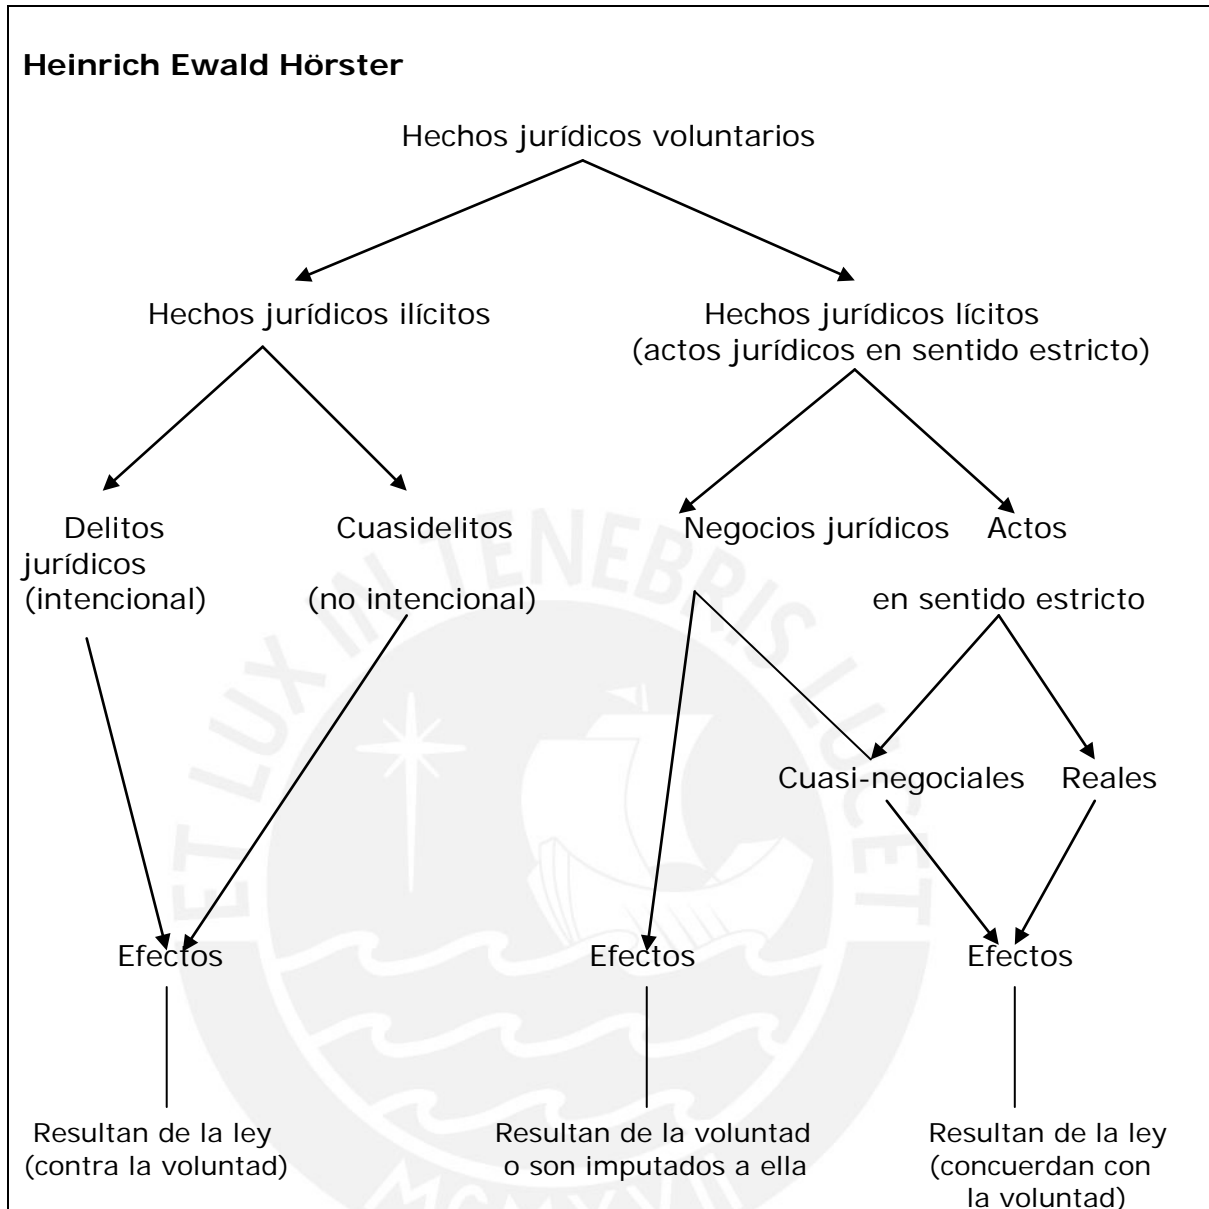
**Heinrich Ewald Hörster**

Hechos jurídicos voluntarios

Hechos jurídicos ilícitos

Hechos jurídicos lícitos (actos jurídicos en sentido estricto)

Delitos jurídicos (intencional)

Cuasidelitos (no intencional)

Negocios jurídicos

Actos en sentido estricto

Cuasi-negociales

Reales

Efectos

Efectos

Efectos

Resultan de la ley (contra la voluntad)

Resultan de la voluntad o son imputados a ella

Resultan de la ley (concuerdan con la voluntad)

ET LUX IN TENEBRIS LUCET

MCMXVII